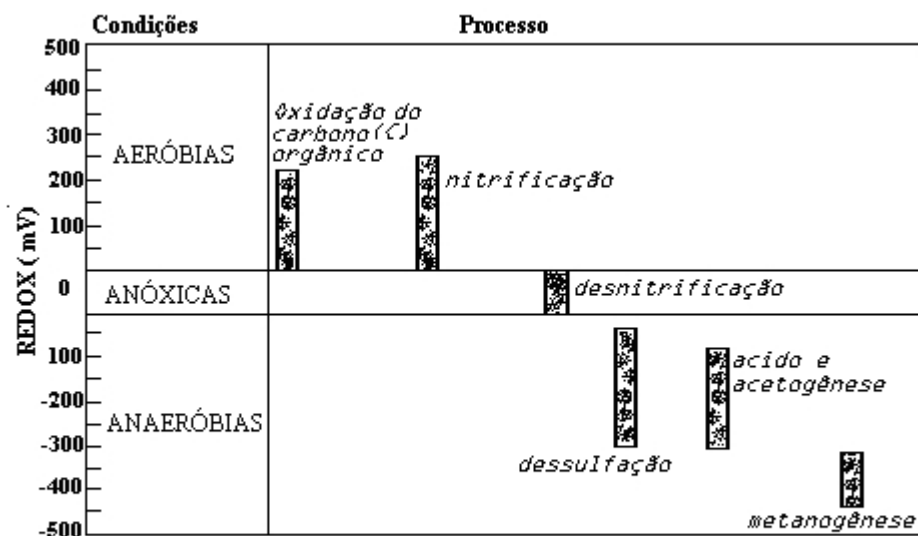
Condições

Processo

500
400
300
200
100
0
100
-200
-300
-400
-500

REDOX ( mV)

AERÓBIAS

ANÓXICAS

ANAERÓBIAS

Oxidação do carbono (C) orgânico

nitrificação

desnitrificação

dessulfação

acido e acetogênese

metanogênese